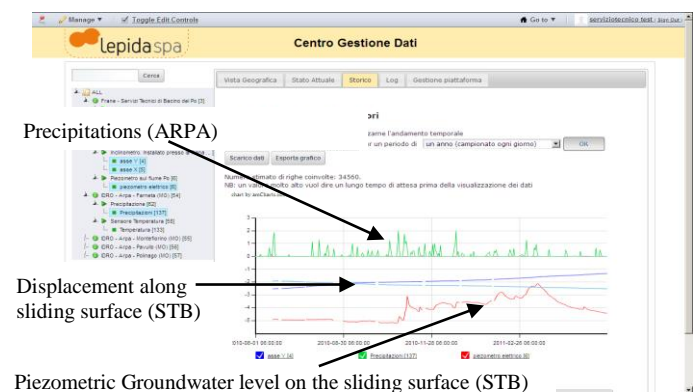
Manage ▼ Toggle Edit Controls Go to ▼ serviziotecnico test

lepidaspa

Centro Gestione Dati

Cerca

Vista Geografica | Stato Attuale | Storico | Log | Gestione piattaforma

ALL

Frane - Servizi Tecnici di Bacino del Po [3]

Precipitations (ARPA)

ori

zzare l'andamento temporale

r un periodo di un anno (campionato ogni giorno) OK

Inclinometro installato presso il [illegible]

asse Y [4]

asse X [5]

Piezometro sul fiume Po [6]

piezometro elettrico [6]

IDRO - Arpa - Famela (MO) [54]

Precipitazioni [62]

Precipitazioni [137]

Sensore Temperatura [58]

Temperatura [133]

IDRO - Arpa - Montefiorino (MO) [55]

IDRO - Arpa - Pavullo (MO) [56]

IDRO - Arpa - Polinago (MO) [57]

Scarico dati Esporta grafico

Numero stimato di righe coinvolte: 34560.

NB: un valore molto alto vuol dire un lungo tempo di attesa prima della visualizzazione dei dati

chart by amCharts

Displacement along sliding surface (STB)

3
2
1
0
-1
-2
-3
-4
-5
-6

010-08-01 00:00:00 2010-08-30 00:00:00 2010-11-28 00:00:00 2011-02-26 00:00:00

asse Y [4] Precipitazioni [137] piezometro elettrico [6]

Piezometric Groundwater level on the sliding surface (STB)